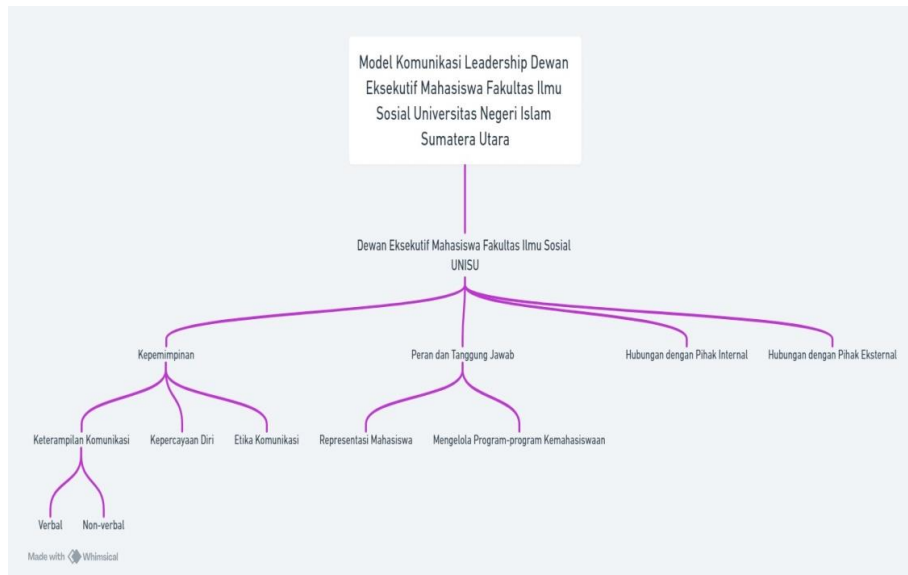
Model Komunikasi Leadership Dewan Eksekutif Mahasiswa Fakultas Ilmu Sosial Universitas Negeri Islam Sumatera Utara

Dewan Eksekutif Mahasiswa Fakultas Ilmu Sosial UNISU

Kepemimpinan

Peran dan Tanggung Jawab

Hubungan dengan Pihak Internal

Hubungan dengan Pihak Eksternal

Keterampilan Komunikasi

Kepercayaan Diri

Etika Komunikasi

Representasi Mahasiswa

Mengelola Program-program Kemahasiswaan

Verbal

Non-verbal

Made with Whimsical